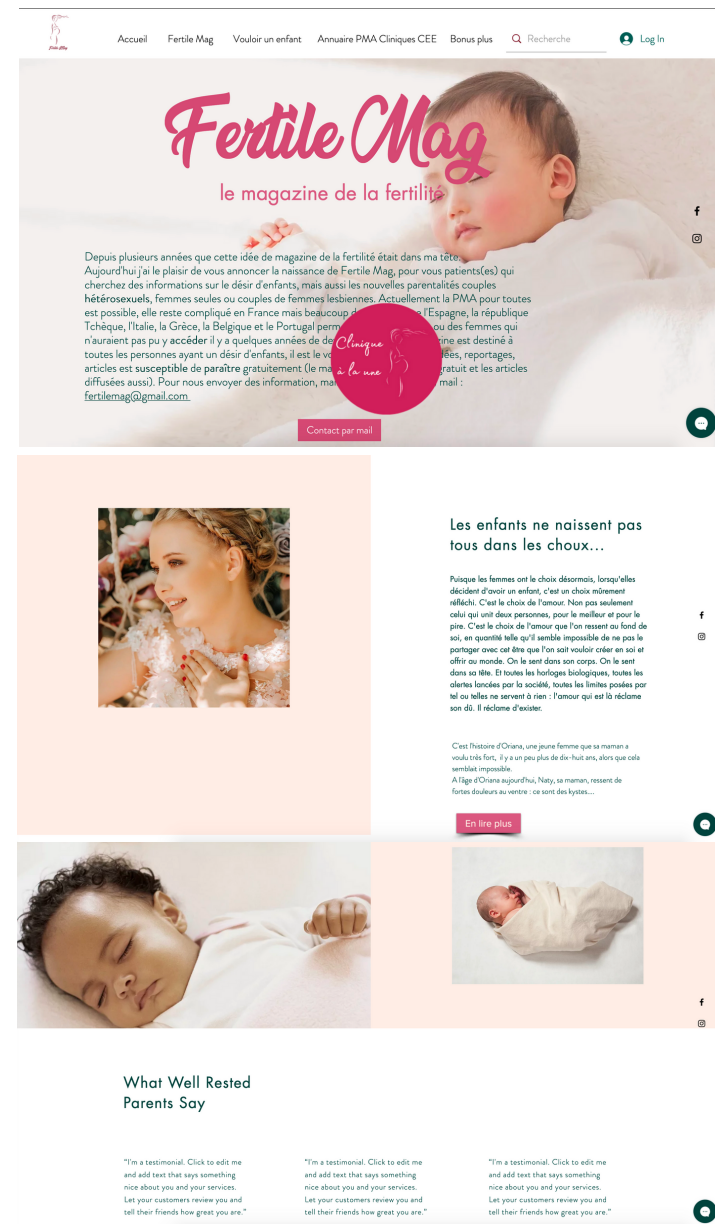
Accueil Fertile Mag Vouloir un enfant Annuaire PMA Cliniques CEE Bonus plus Recherche Log In

Fertile Mag

le magazine de la fertilité

Depuis plusieurs années que cette idée de magazine de la fertilité était dans ma tête. Aujourd'hui j'ai le plaisir de vous annoncer la naissance de Fertile Mag, pour vous patients(es) qui cherchez des informations sur le désir d'enfants, mais aussi les nouvelles parentalités couples hétérosexuels, femmes seules ou couples de femmes lesbiennes. Actuellement la PMA pour toutes est possible, elle reste compliqué en France mais beaucoup d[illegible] l'Espagne, la république Tchèque, l'Italie, la Grèce, la Belgique et le Portugal perm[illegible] ou des femmes qui n'auraient pas pu y accéder il y a quelques années de de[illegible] est destiné à toutes les personnes ayant un désir d'enfants, il est le v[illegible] ées, reportages, articles est susceptible de paraître gratuitement (le ma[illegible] gratuit et les articles diffusées aussi). Pour nous envoyer des information, ma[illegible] mail : fertilemag@gmail.com

Clinique à la une

Contact par mail

Les enfants ne naissent pas tous dans les choux...

Puisque les femmes ont le choix désormais, lorsqu'elles décident d'avoir un enfant, c'est un choix mûrement réfléchi. C'est le choix de l'amour. Non pas seulement celui qui unit deux personnes, pour le meilleur et pour le pire. C'est le choix de l'amour que l'on ressent au fond de soi, en quantité telle qu'il semble impossible de ne pas le partager avec cet être que l'on sait vouloir créer en soi et offrir au monde. On le sent dans son corps. On le sent dans sa tête. Et toutes les horloges biologiques, toutes les alertes lancées par la société, toutes les limites posées par tel ou telles ne servent à rien : l'amour qui est là réclame son dû. Il réclame d'exister.

C'est l'histoire d'Oriana, une jeune femme que sa maman a voulu très fort, il y a un peu plus de dix-huit ans, alors que cela semblait impossible.
A l'âge d'Oriana aujourd'hui, Naty, sa maman, ressent de fortes douleurs au ventre : ce sont des kystes....

En lire plus

What Well Rested Parents Say

"I'm a testimonial. Click to edit me and add text that says something nice about you and your services. Let your customers review you and tell their friends how great you are."

"I'm a testimonial. Click to edit me and add text that says something nice about you and your services. Let your customers review you and tell their friends how great you are."

"I'm a testimonial. Click to edit me and add text that says something nice about you and your services. Let your customers review you and tell their friends how great you are."